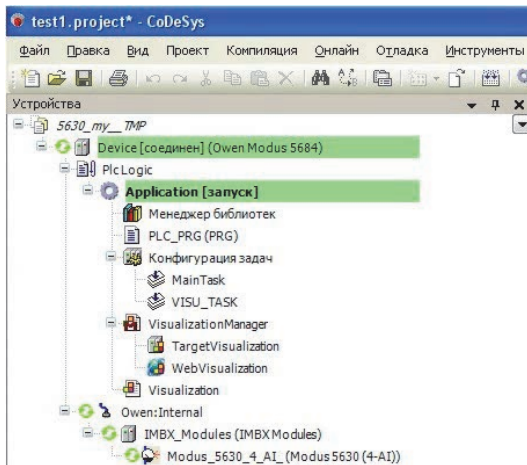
test1.project* - CoDeSys

Файл Правка Вид Проект Компиляция Онлайн Отладка Инструменты

Устройства

5630_my__TMP

Device [соединен] (Owen Modus 5684)

PlcLogic

Application [запуск]

Менеджер библиотек

PLC_PRG (PRG)

Конфигурация задач

MainTask

VISU_TASK

VisualizationManager

TargetVisualization

WebVisualization

Visualization

Owen:Internal

IMBX_Modules (IMBX Modules)

Modus_5630_4_AI_ (Modus 5630 (4-AI))